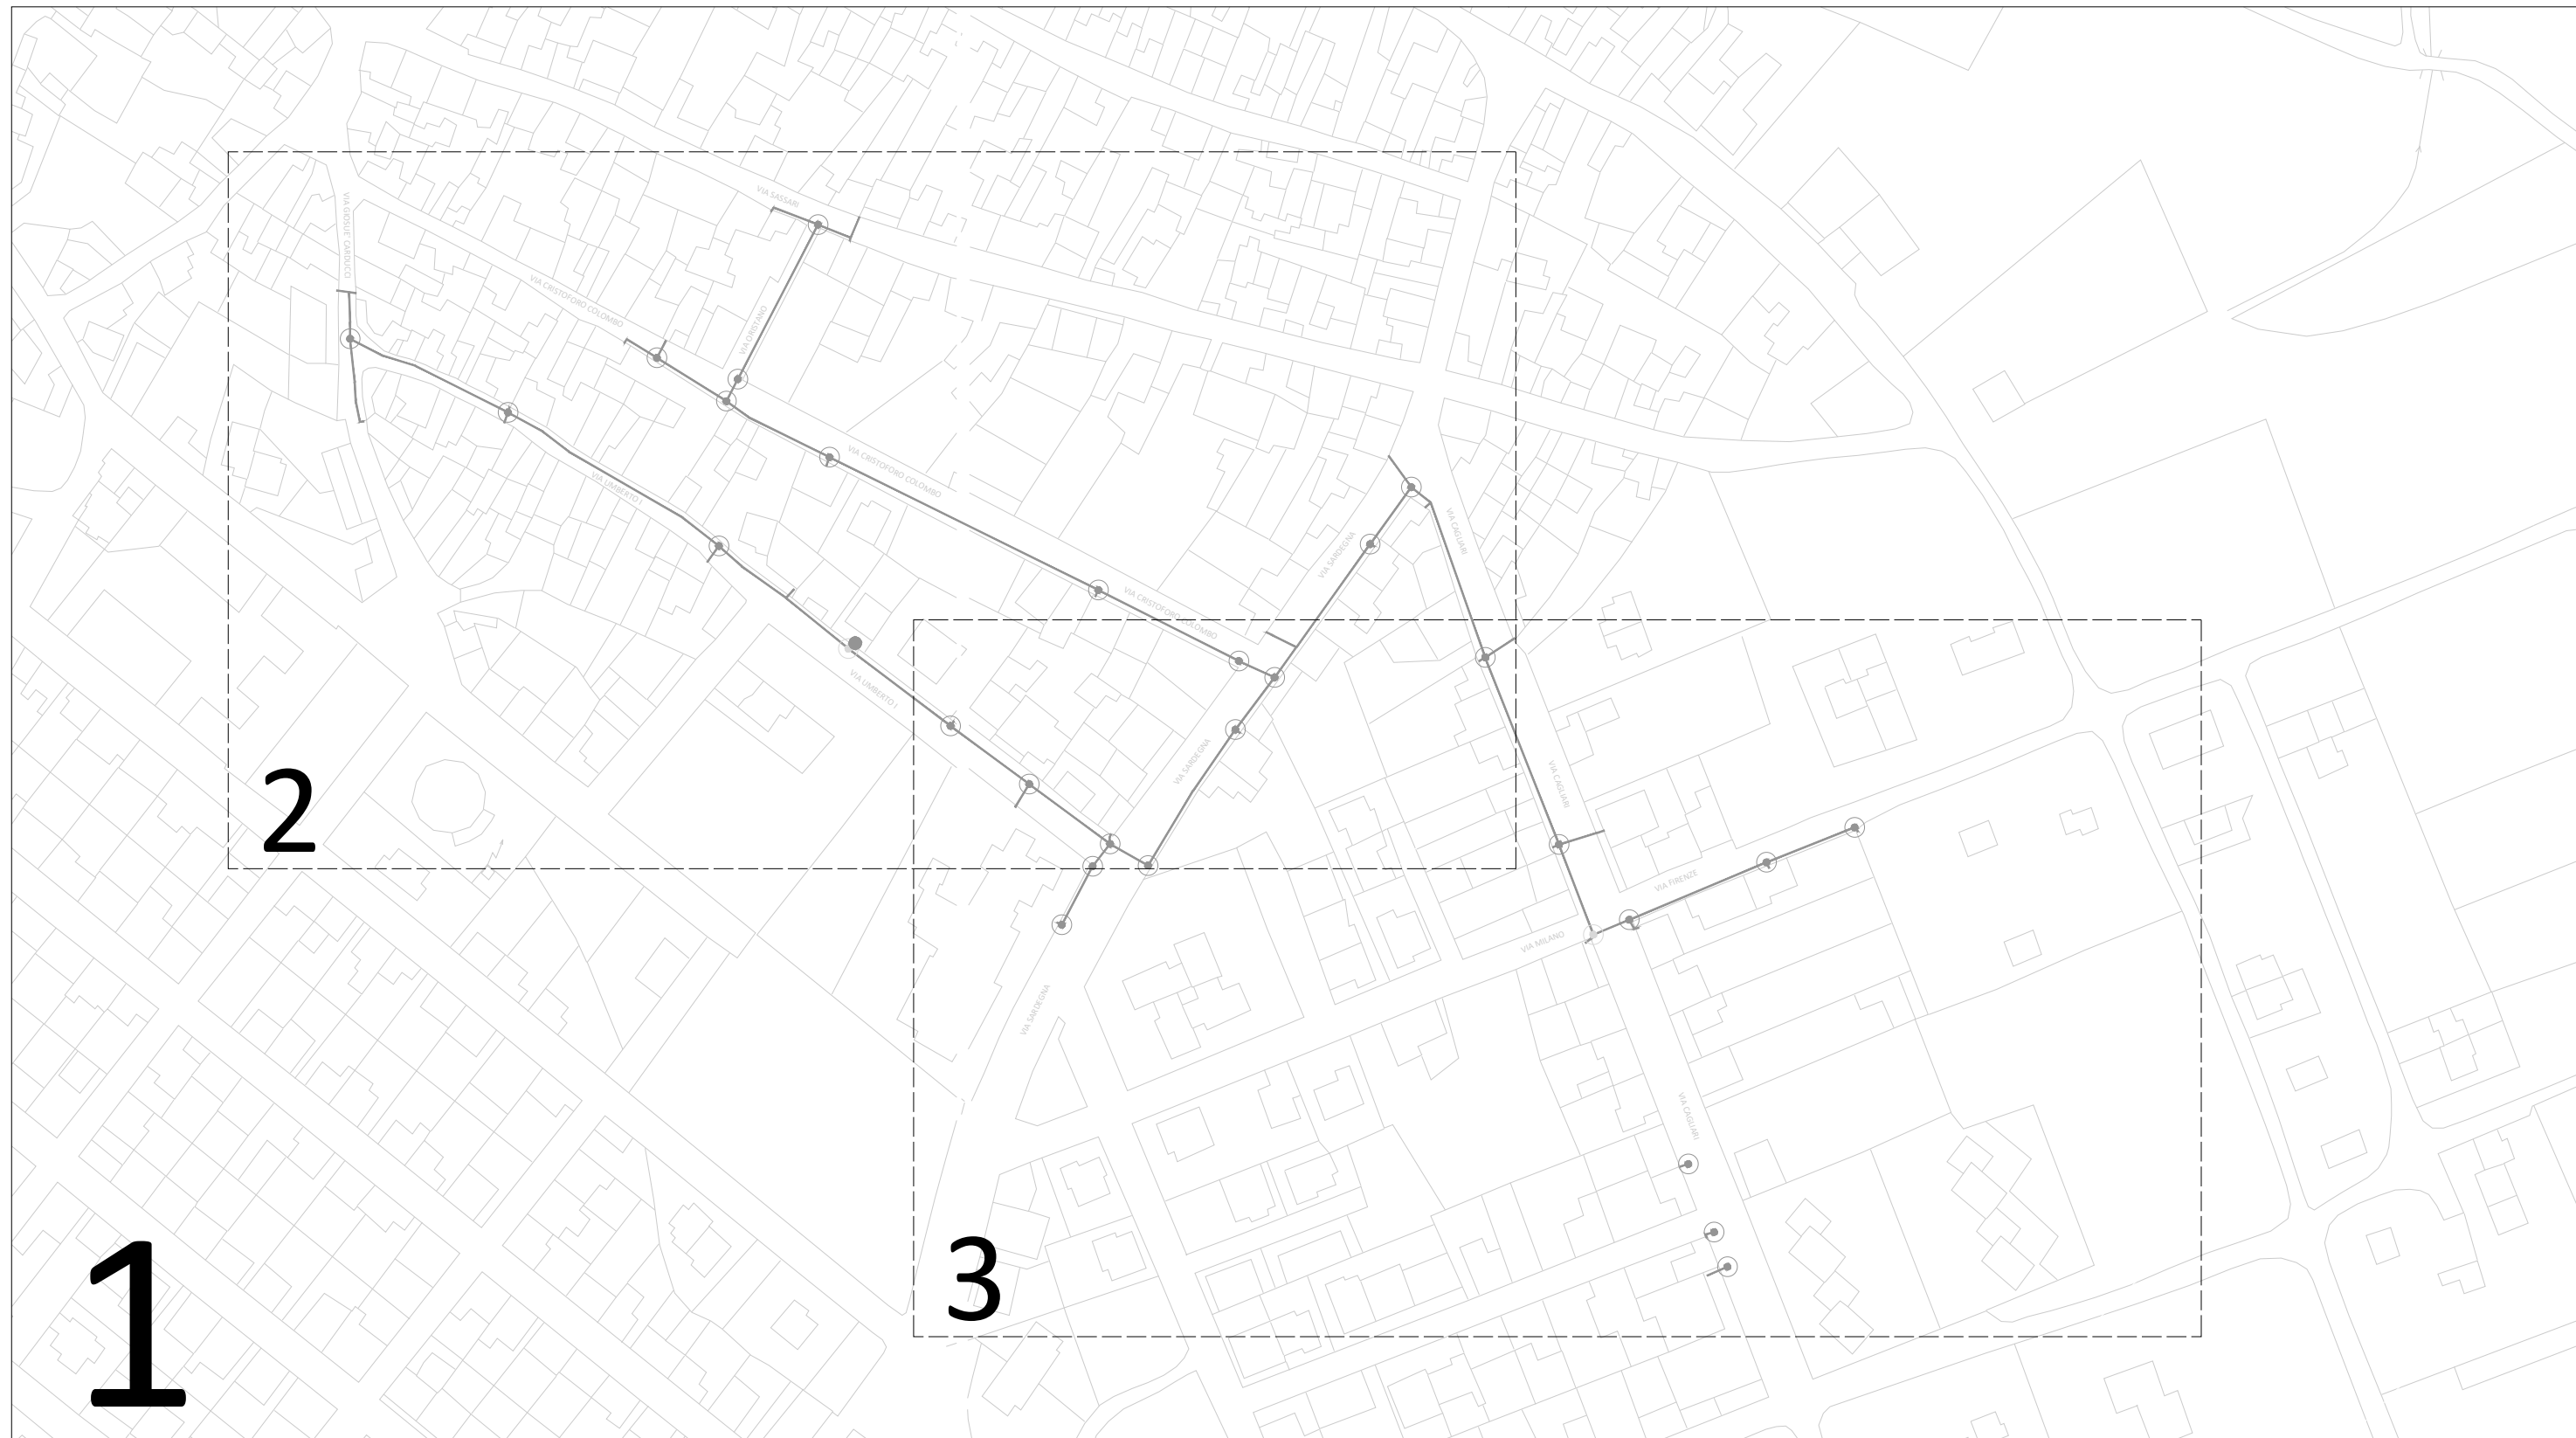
VIA GIOSUÈ CARDUCCI
VIA SASSARI
VIA CRISTOFORO COLOMBO
VIA ORISTANO
VIA CRISTOFORO COLOMBO
VIA UMBERTO I
VIA CRISTOFORO COLOMBO
VIA SARDEGNA
VIA CAGLIARI
VIA UMBERTO I
VIA SARDEGNA
VIA CAGLIARI
VIA FIRENZE
VIA MILANO
VIA SARDEGNA
VIA CAGLIARI
2
3
1